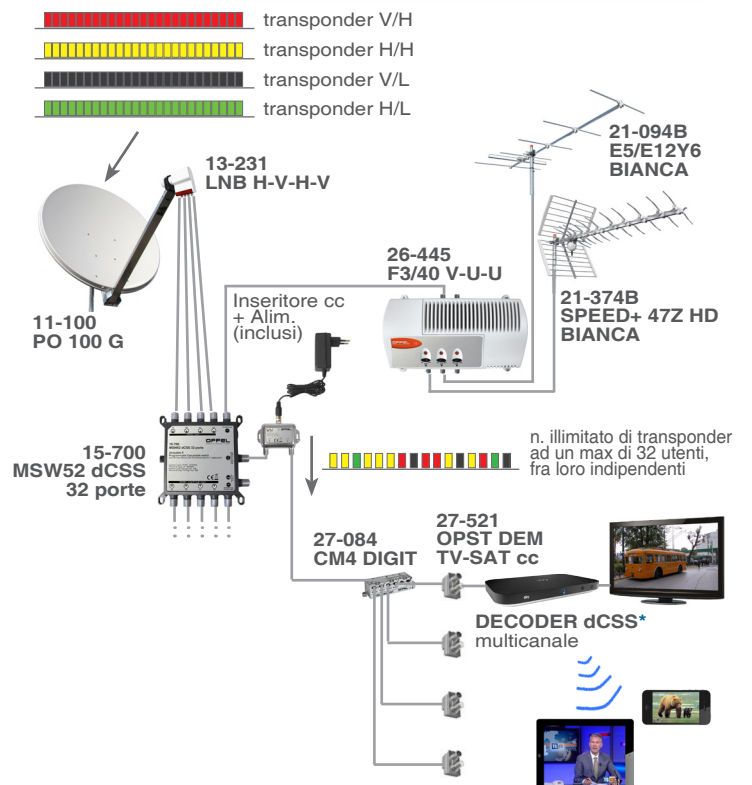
transponder V/H
transponder H/H
transponder V/L
transponder H/L

13-231
LNB H-V-H-V

21-094B
E5/E12Y6
BIANCA

26-445
F3/40 V-U-U

21-374B
SPEED+ 47Z HD
BIANCA

Inseritore cc
+ Alim.
(inclusi)

11-100
PO 100 G

15-700
MSW52 dCSS
32 porte

n. illimitato di transponder
ad un max di 32 utenti,
fra loro indipendenti

27-084
CM4 DIGIT

27-521
OPST DEM
TV-SAT cc

DECODER dCSS*
multicanale